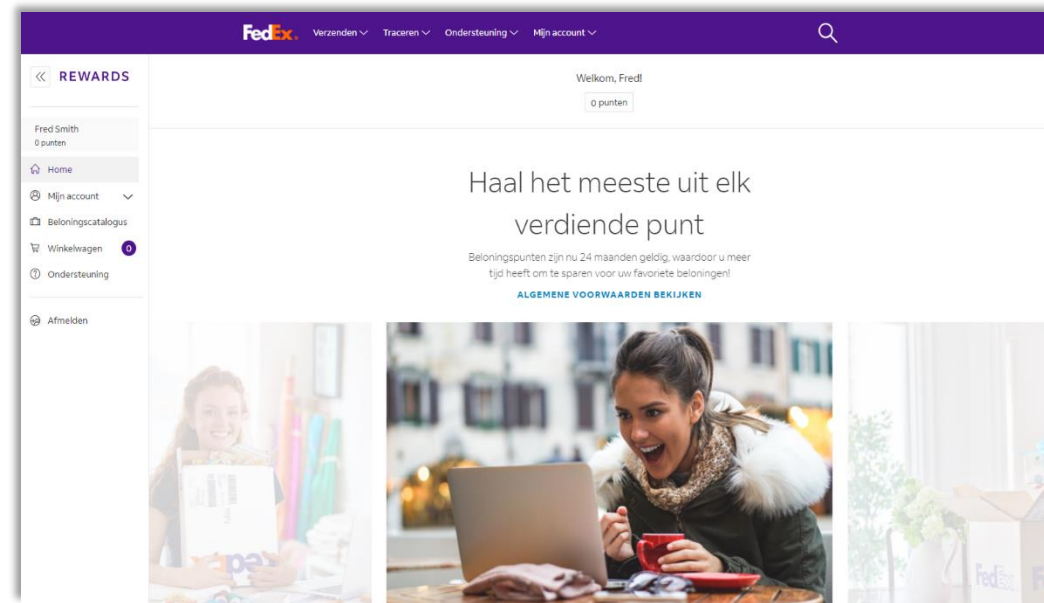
FedEx. Verzenden Traceren Ondersteuning Mijn account

REWARDS

Fred Smith
0 punten

Home
Mijn account
Beloningscatalogus
Winkelwagen 0
Ondersteuning

Afmelden

Welkom, Fred!
0 punten

Haal het meeste uit elk verdiende punt

Beloningspunten zijn nu 24 maanden geldig, waardoor u meer tijd heeft om te sparen voor uw favoriete beloningen!

ALGEMENE VOORWAARDEN BEKIJKEN

FedEx